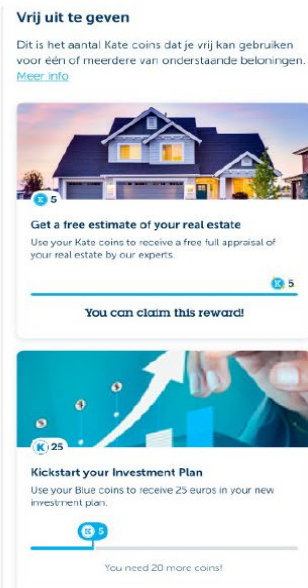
Vrij uit te geven

Dit is het aantal Kate coins dat je vrij kan gebruiken voor één of meerdere van onderstaande beloningen. Meer info

5

Get a free estimate of your real estate

Use your Kate coins to receive a free full appraisal of your real estate by our experts.

5

You can claim this reward!

25

Kickstart your Investment Plan

Use your Blue coins to receive 25 euros in your new investment plan.

5

You need 20 more coins!